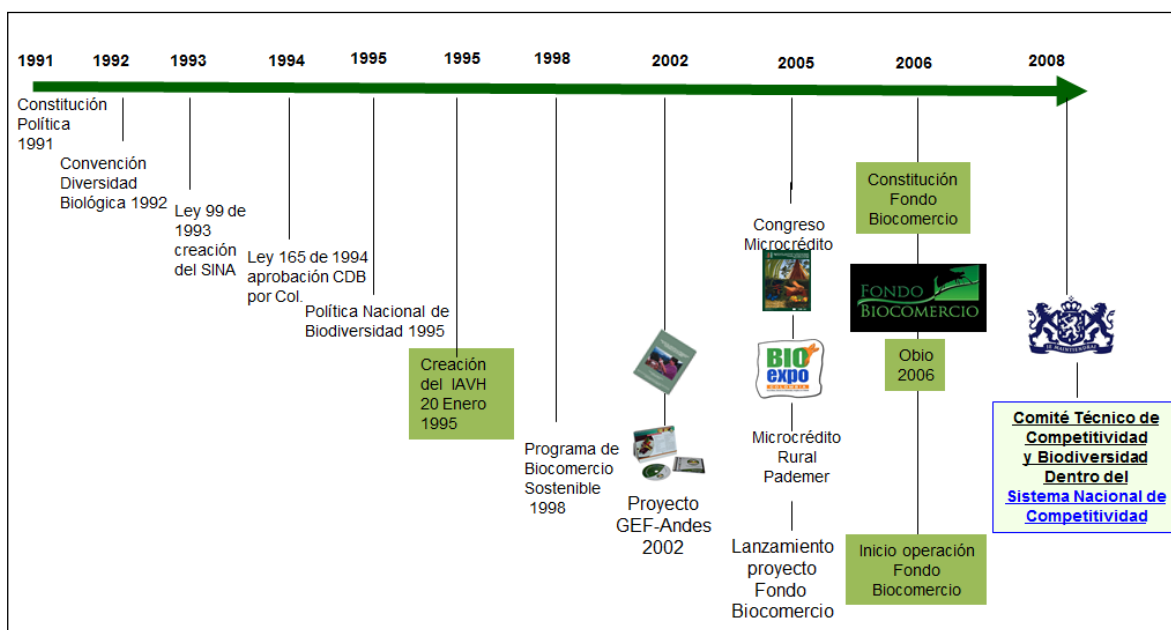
1991 1992 1993 1994 1995 1995 1998 2002 2005 2006 2008

Constitución Política 1991

Convención Diversidad Biológica 1992

Ley 99 de 1993 creación del SINA

Ley 165 de 1994 aprobación CDB por Col.

Política Nacional de Biodiversidad 1995

Creación del IAVH 20 Enero 1995

Programa de Biocomercio Sostenible 1998

Proyecto GEF-Andes 2002

Congreso Microcrédito

BIO expo

Microcrédito Rural Pademer

Lanzamiento proyecto Fondo Biocomercio

Constitución Fondo Biocomercio

Fondo Biocomercio

Obio 2006

Inicio operación Fondo Biocomercio

Comité Técnico de Competitividad y Biodiversidad Dentro del Sistema Nacional de Competitividad